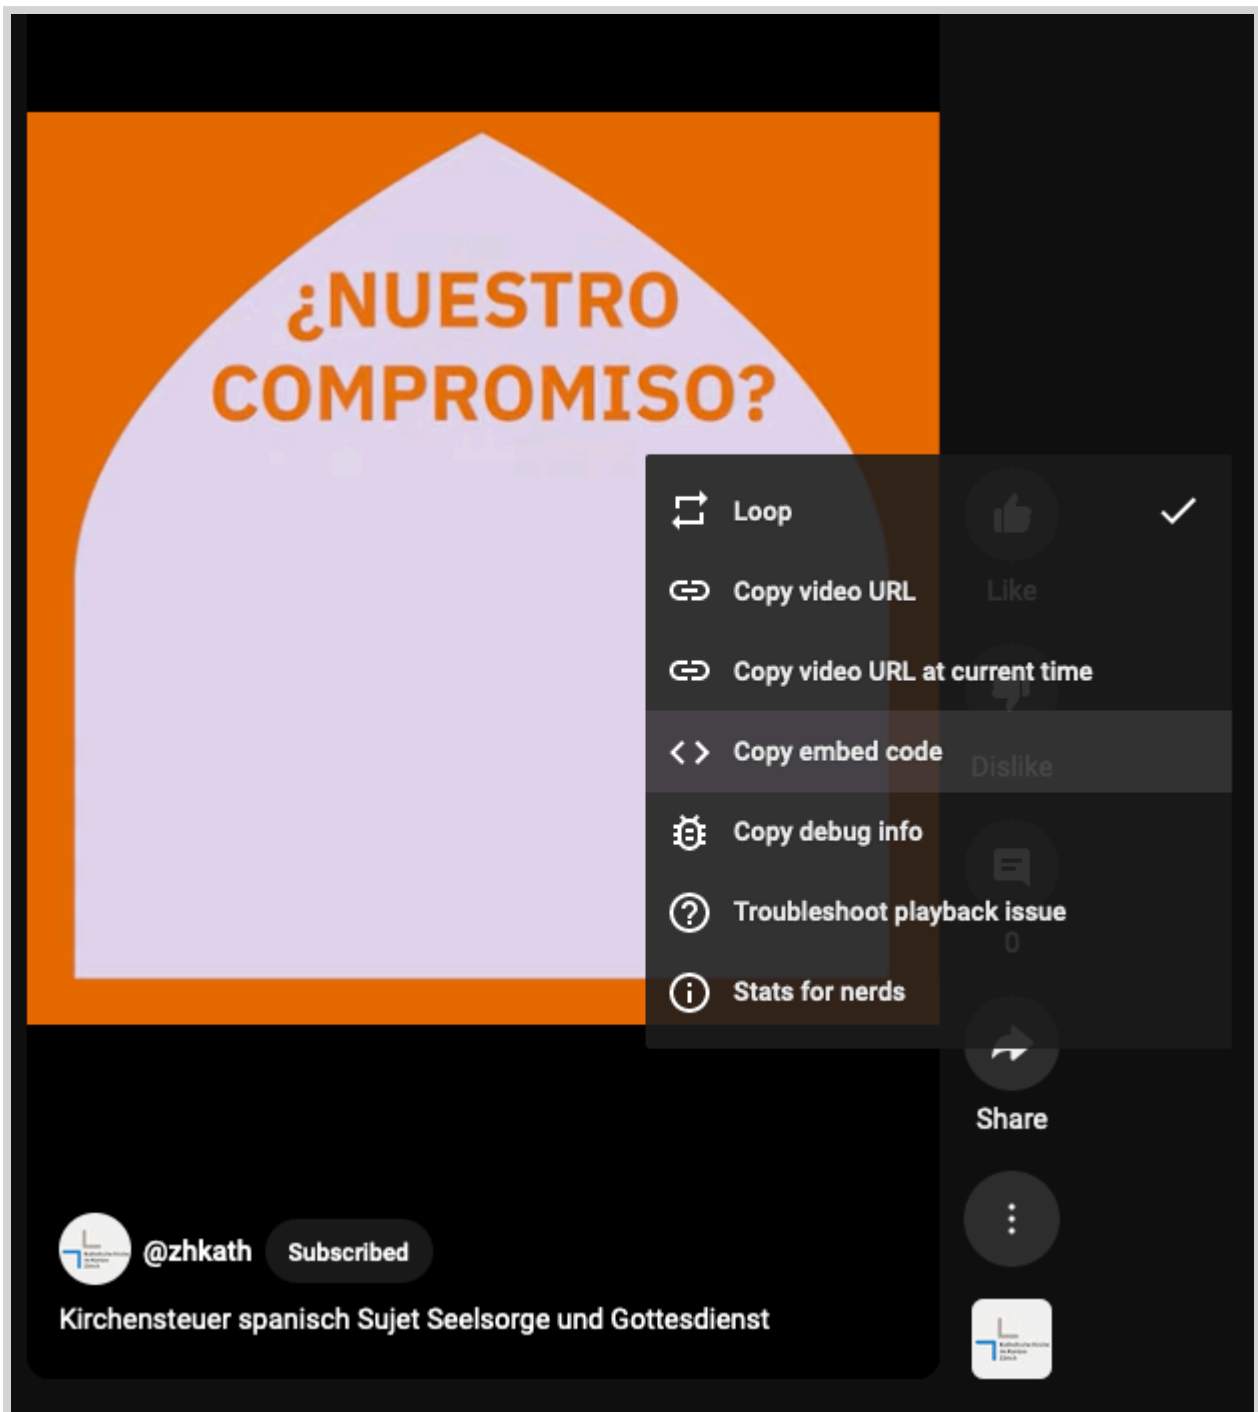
¿NUESTRO COMPROMISO?

Loop
Copy video URL
Copy video URL at current time
Copy embed code
Copy debug info
Troubleshoot playback issue
Stats for nerds

Like
Dislike
0
Share

@zhkath Subscribed
Kirchensteuer spanisch Sujet Seelsorge und Gottesdienst